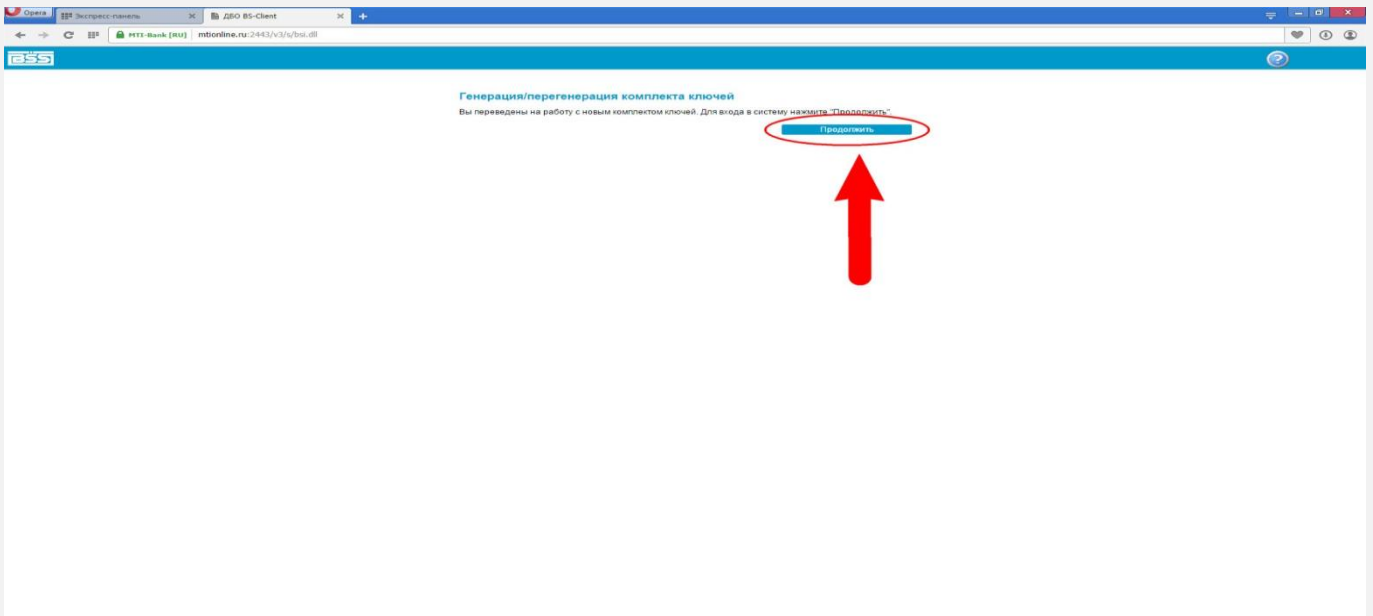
Opera
Экспресс-панель
ДБО BS-Client
MTI-Bank [RU] mtionline.ru:2443/v3/s/bsi.dll
BSS

Генерация/перегенерация комплекта ключей
Вы переведены на работу с новым комплектом ключей. Для входа в систему нажмите "Продолжить"
Продолжить